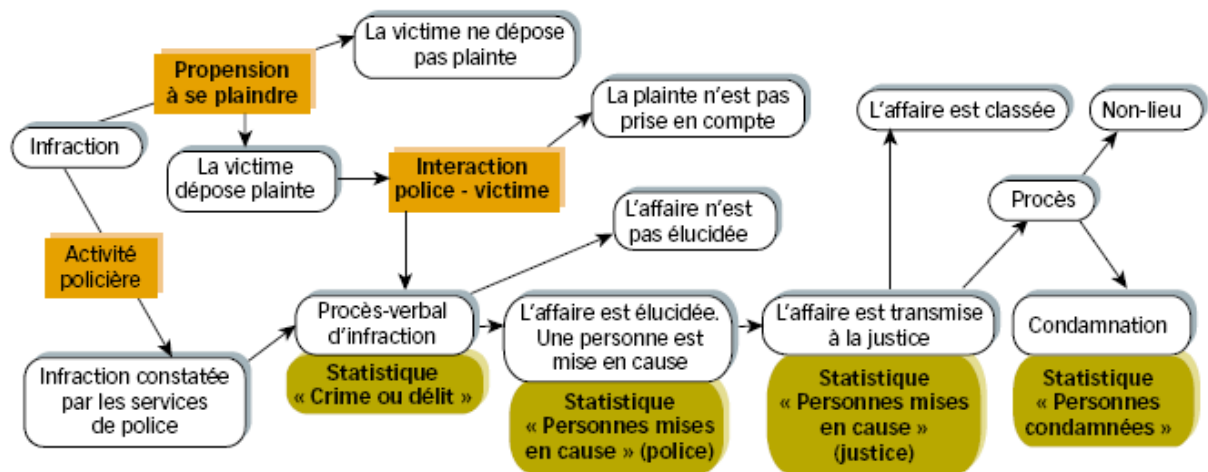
Infraction

Propension à se plaindre

La victime ne dépose pas plainte

La victime dépose plainte

Interaction police - victime

La plainte n'est pas prise en compte

Activité policière

Infraction constatée par les services de police

Procès-verbal d'infraction

Statistique « Crime ou délit »

L'affaire n'est pas élucidée

L'affaire est élucidée. Une personne est mise en cause

Statistique « Personnes mises en cause » (police)

L'affaire est classée

L'affaire est transmise à la justice

Statistique « Personnes mises en cause » (justice)

Procès

Non-lieu

Condamnation

Statistique « Personnes condamnées »